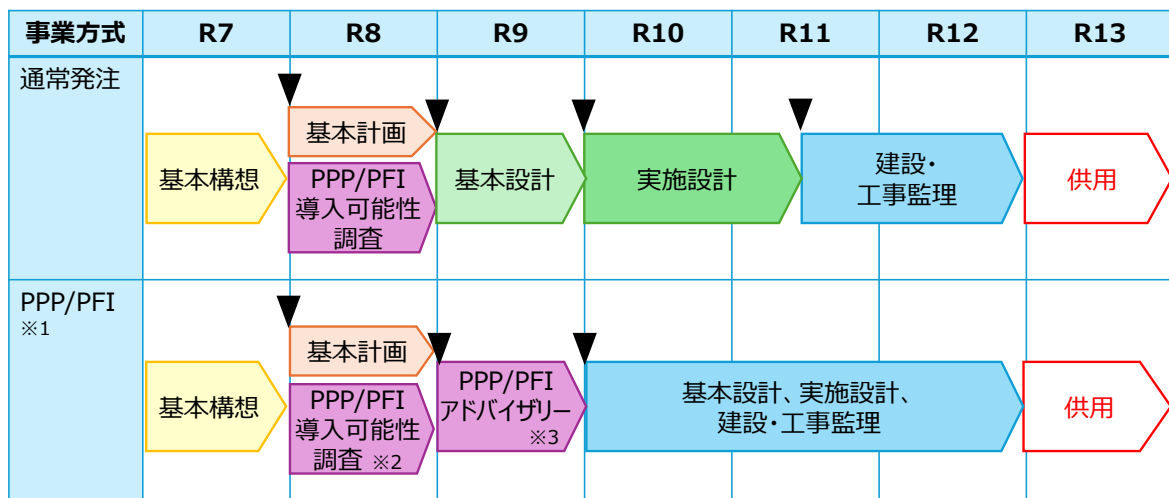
| 事業方式 | R7 | R8 | R9 | R10 | R11 | R12 | R13 |
|---|---|---|---|---|---|---|---|
| 通常発注 | 基本構想 | 基本計画 / PPP/PFI 導入可能性 調査 | 基本設計 | 実施設計 | 建設・ 工事監理 | | 供用 |
| PPP/PFI ※1 | 基本構想 | 基本計画 / PPP/PFI 導入可能性 調査 ※2 | PPP/PFI アドバイザリー ※3 | 基本設計、実施設計、 建設・工事監理 | | | 供用 |